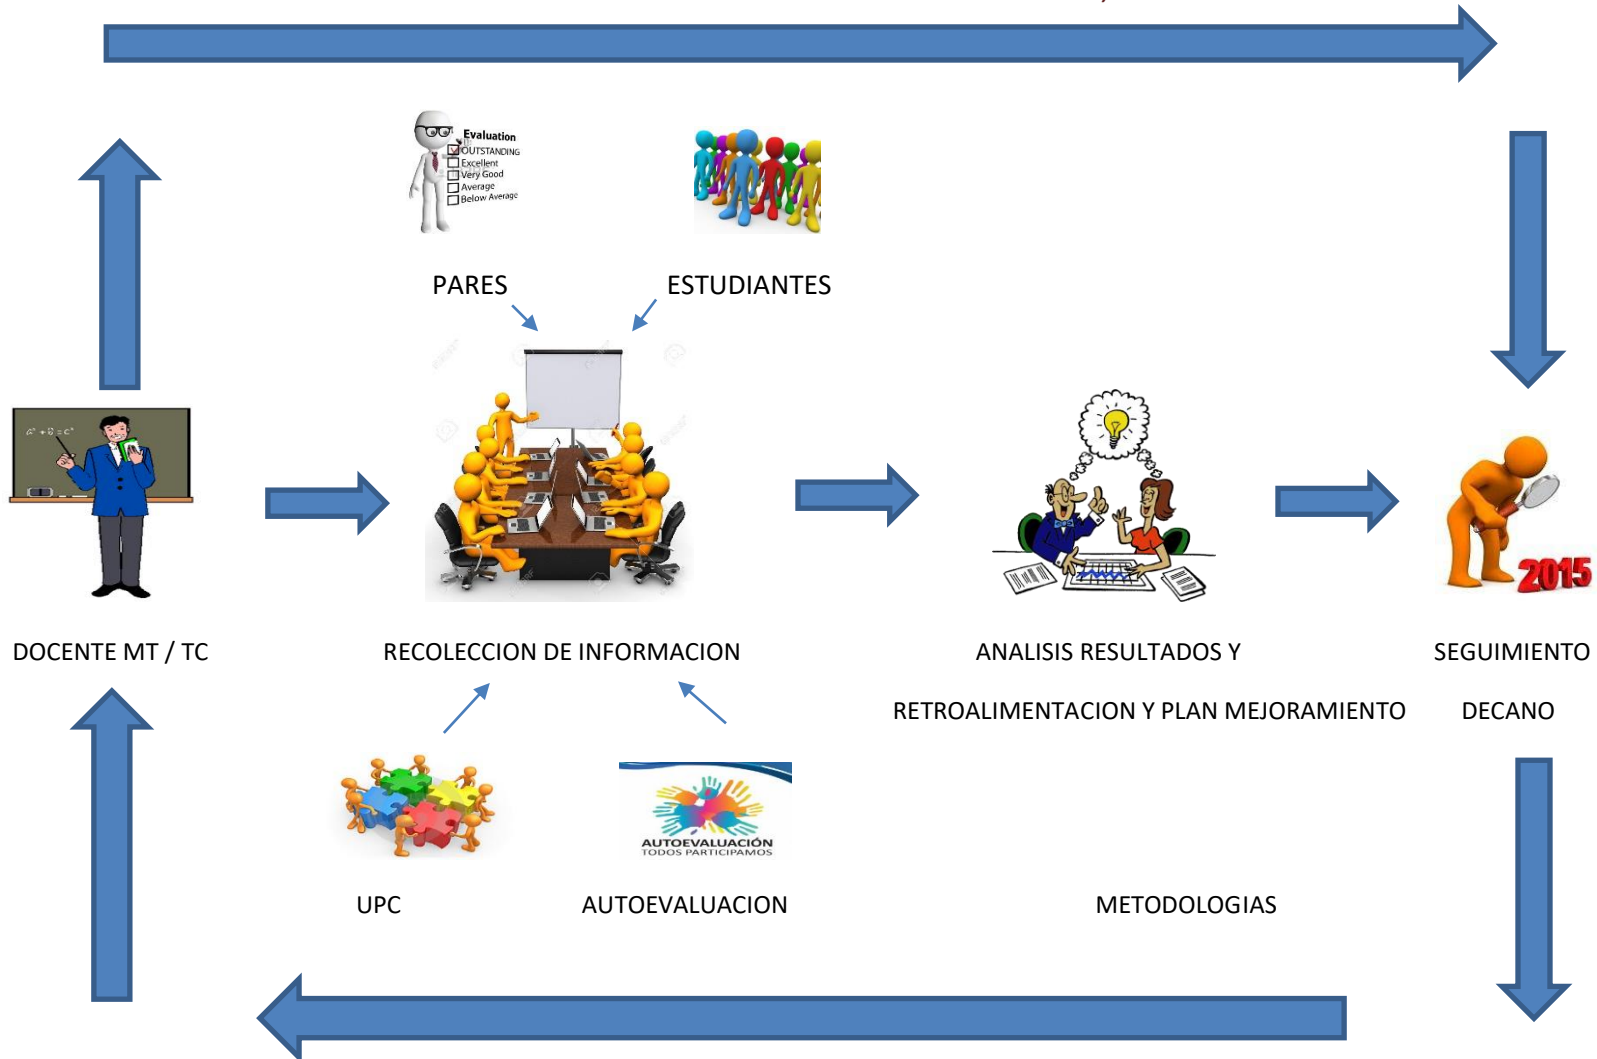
Evaluation
OUTSTANDING
Excellent
Very Good
Average
Below Average

PARES

ESTUDIANTES

$a^2+b^2=c^2$

DOCENTE MT / TC

RECOLECCION DE INFORMACION

ANALISIS RESULTADOS Y

RETROALIMENTACION Y PLAN MEJORAMIENTO

2015

SEGUIMIENTO

DECANO

AUTOEVALUACIÓN
TODOS PARTICIPAMOS

UPC

AUTOEVALUACION

METODOLOGIAS